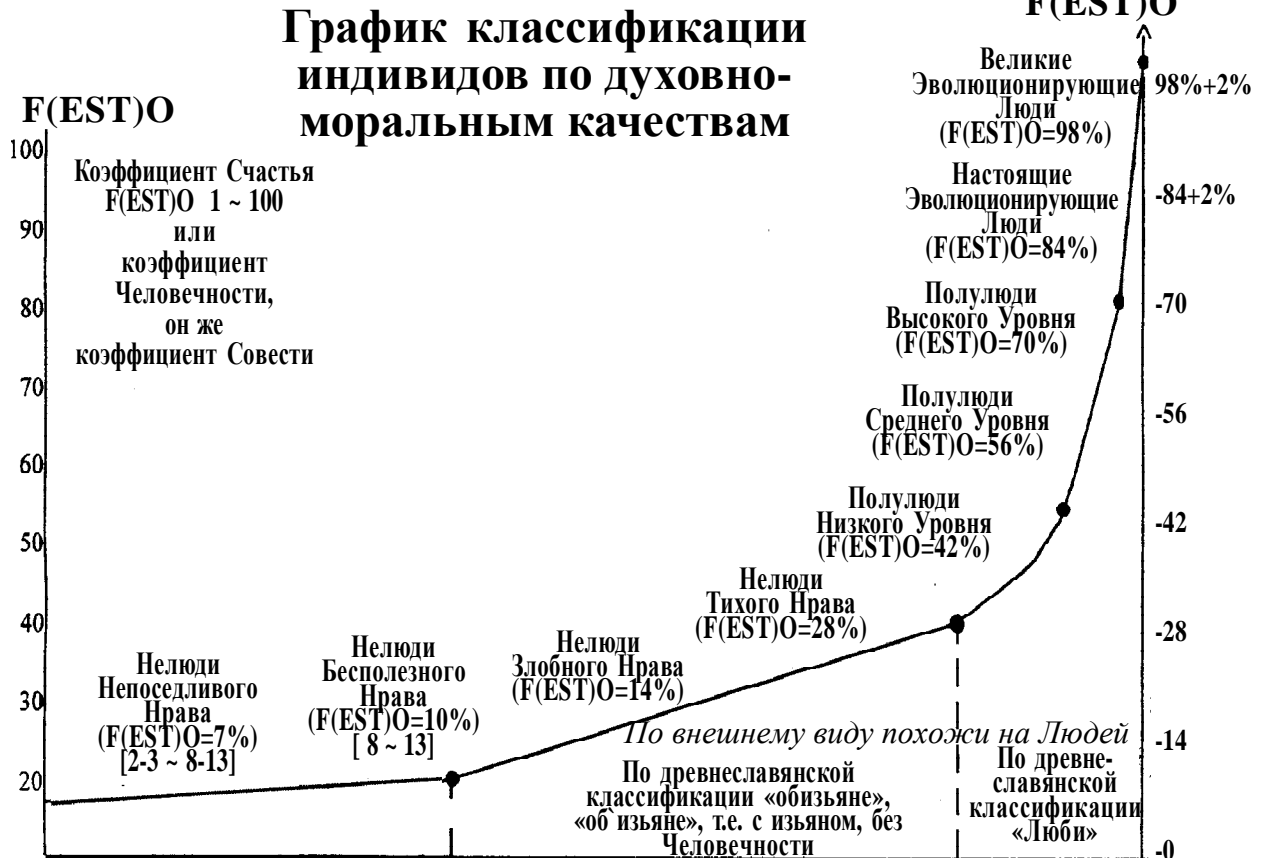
F(EST)O

График классификации индивидов по духовно-моральным качествам

F(EST)O

100
90
80
70
60
50
40
30
20

Коэффициент Счастья F(EST)O 1 ~ 100 или коэффициент Человечности, он же коэффициент Совести

Великие Эволюционирующие Люди (F(EST)O=98%)

98%+2%

Настоящие Эволюционирующие Люди (F(EST)O=84%)

-84+2%

Полулюди Высокого Уровня (F(EST)O=70%)

-70

Полулюди Среднего Уровня (F(EST)O=56%)

-56

Полулюди Низкого Уровня (F(EST)O=42%)

-42

Нелюди Тихого Нрава (F(EST)O=28%)

-28

Нелюди Злобного Нрава (F(EST)O=14%)

Нелюди Бесполезного Нрава (F(EST)O=10%) [ 8 ~ 13]

Нелюди Непоседливого Нрава (F(EST)O=7%) [2-3 ~ 8-13]

По внешнему виду похожи на Людей

-14

По древнеславянской классификации «обизьяне», «об изьяне», т.е. с изьяном, без Человечности

По древне-славянской классификации «Люби»

-0